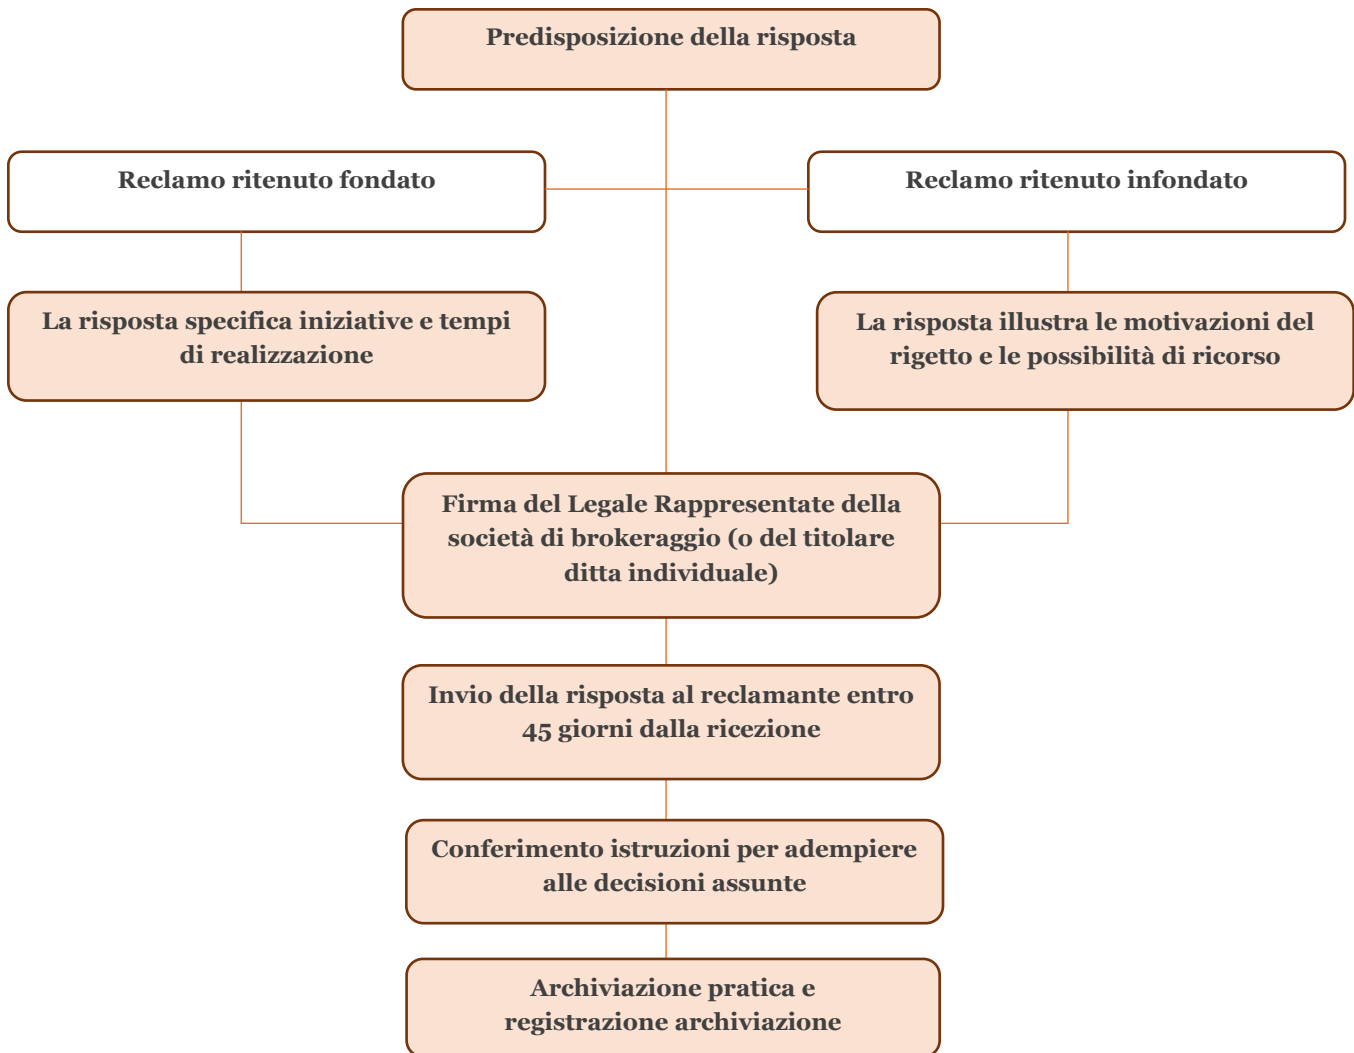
Predisposizione della risposta

Reclamo ritenuto fondato

Reclamo ritenuto infondato

La risposta specifica iniziative e tempi di realizzazione

La risposta illustra le motivazioni del rigetto e le possibilità di ricorso

Firma del Legale Rappresentate della società di brokeraggio (o del titolare ditta individuale)

Invio della risposta al reclamante entro 45 giorni dalla ricezione

Conferimento istruzioni per adempiere alle decisioni assunte

Archiviazione pratica e registrazione archiviazione